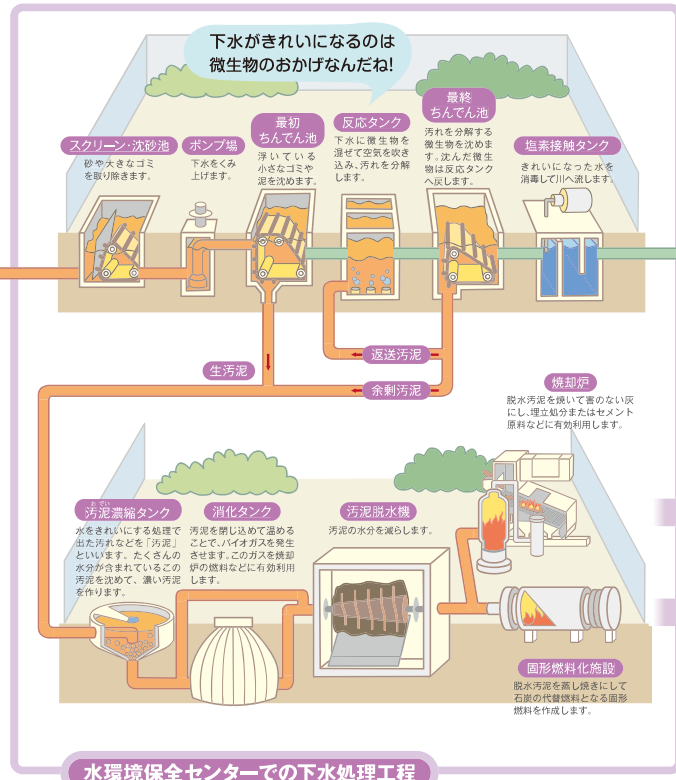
下水がきれいになるのは
微生物のおかげなんだね!

スクリーン・沈砂池
砂や大きなゴミを取り除きます。

ポンプ場
下水をくみ上げます。

最初ちんでん池
浮いている小さなゴミや泥を沈めます。

反応タンク
下水に微生物を混ぜて空気を吹き込み、汚れを分解します。

最終ちんでん池
汚れを分解する微生物を沈めます。沈んだ微生物は反応タンクへ戻します。

塩素接触タンク
きれいになった水を消毒して川へ流します。

返送汚泥

生汚泥

余剰汚泥

焼却炉
脱水汚泥を焼いて害のない灰にし、埋立処分またはセメント原料などに有効利用します。

汚泥濃縮タンク
水をきれいにする処理で出た汚れなどを「汚泥」といいます。たくさんの水分が含まれているこの汚泥を沈めて、濃い汚泥を作ります。

消化タンク
汚泥を閉じ込めて温めることで、バイオガスを発生させます。このガスを焼却炉の燃料などに有効利用します。

汚泥脱水機
汚泥の水分を減らします。

固形燃料化施設
脱水汚泥を蒸し焼きにして石炭の代替燃料となる固形燃料を作成します。

水環境保全センターでの下水処理工程